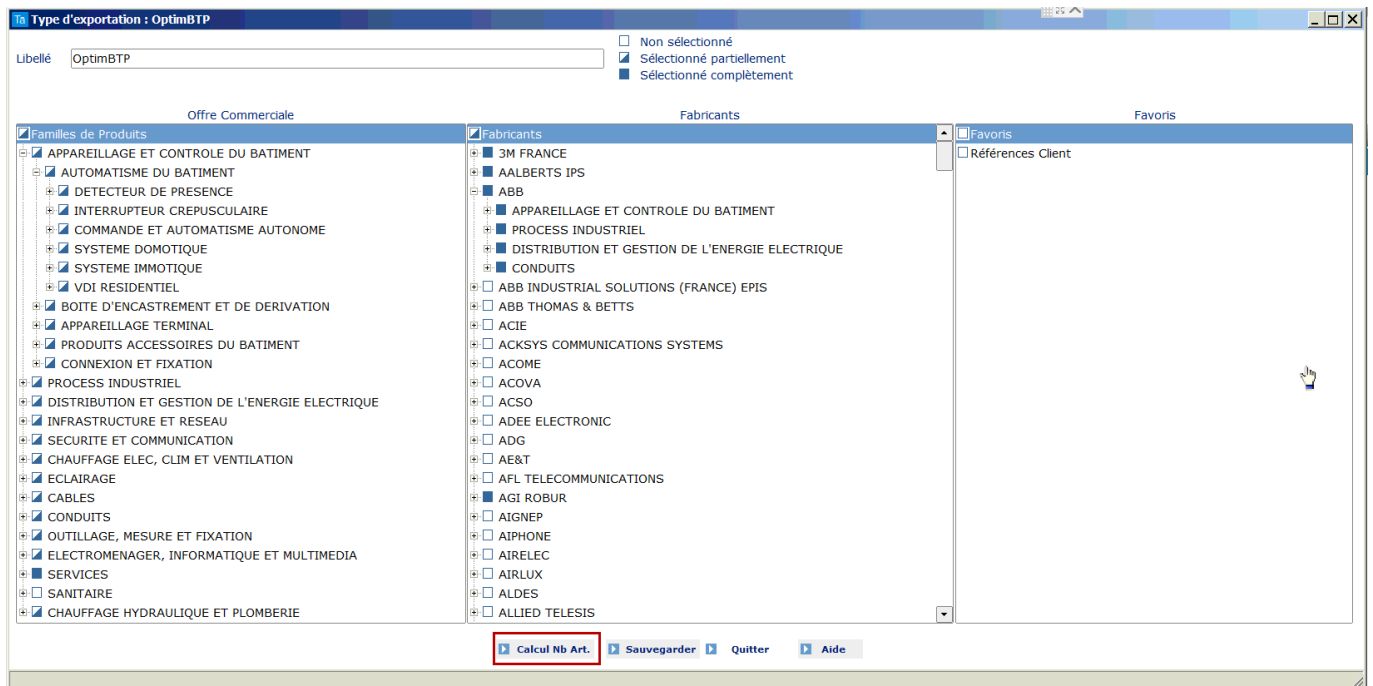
Ta Type d'exportation : OptimBTP

Libellé OptimBTP

Non sélectionné
Sélectionné partiellement
Sélectionné complètement

Offre Commerciale

Familles de Produits
APPAREILLAGE ET CONTROLE DU BATIMENT
AUTOMATISME DU BATIMENT
DETECTEUR DE PRESENCE
INTERRUPTEUR CREPUSCULAIRE
COMMANDE ET AUTOMATISME AUTONOME
SYSTEME DOMOTIQUE
SYSTEME IMMOTIQUE
VDI RESIDENTIEL
BOITE D'ENCASTREMENT ET DE DERIVATION
APPAREILLAGE TERMINAL
PRODUITS ACCESSOIRES DU BATIMENT
CONNEXION ET FIXATION
PROCESS INDUSTRIEL
DISTRIBUTION ET GESTION DE L'ENERGIE ELECTRIQUE
INFRASTRUCTURE ET RESEAU
SECURITE ET COMMUNICATION
CHAUFFAGE ELEC, CLIM ET VENTILATION
ECLAIRAGE
CABLES
CONDUITS
OUTILLAGE, MESURE ET FIXATION
ELECTROMENAGER, INFORMATIQUE ET MULTIMEDIA
SERVICES
SANITAIRE
CHAUFFAGE HYDRAULIQUE ET PLOMBERIE

Fabricants

Fabricants
3M FRANCE
AALBERTS IPS
ABB
APPAREILLAGE ET CONTROLE DU BATIMENT
PROCESS INDUSTRIEL
DISTRIBUTION ET GESTION DE L'ENERGIE ELECTRIQUE
CONDUITS
ABB INDUSTRIAL SOLUTIONS (FRANCE) EPIS
ABB THOMAS & BETTS
ACIE
ACKSYS COMMUNICATIONS SYSTEMS
ACOME
ACOVA
ACSO
ADEE ELECTRONIC
ADG
AE&T
AFL TELECOMMUNICATIONS
AGI ROBUR
AIGNEP
AIPHONE
AIRELEC
AIRLUX
ALDES
ALLIED TELESIS

Favoris

Favoris
Références Client

Calcul Nb Art.
Sauvegarder
Quitter
Aide